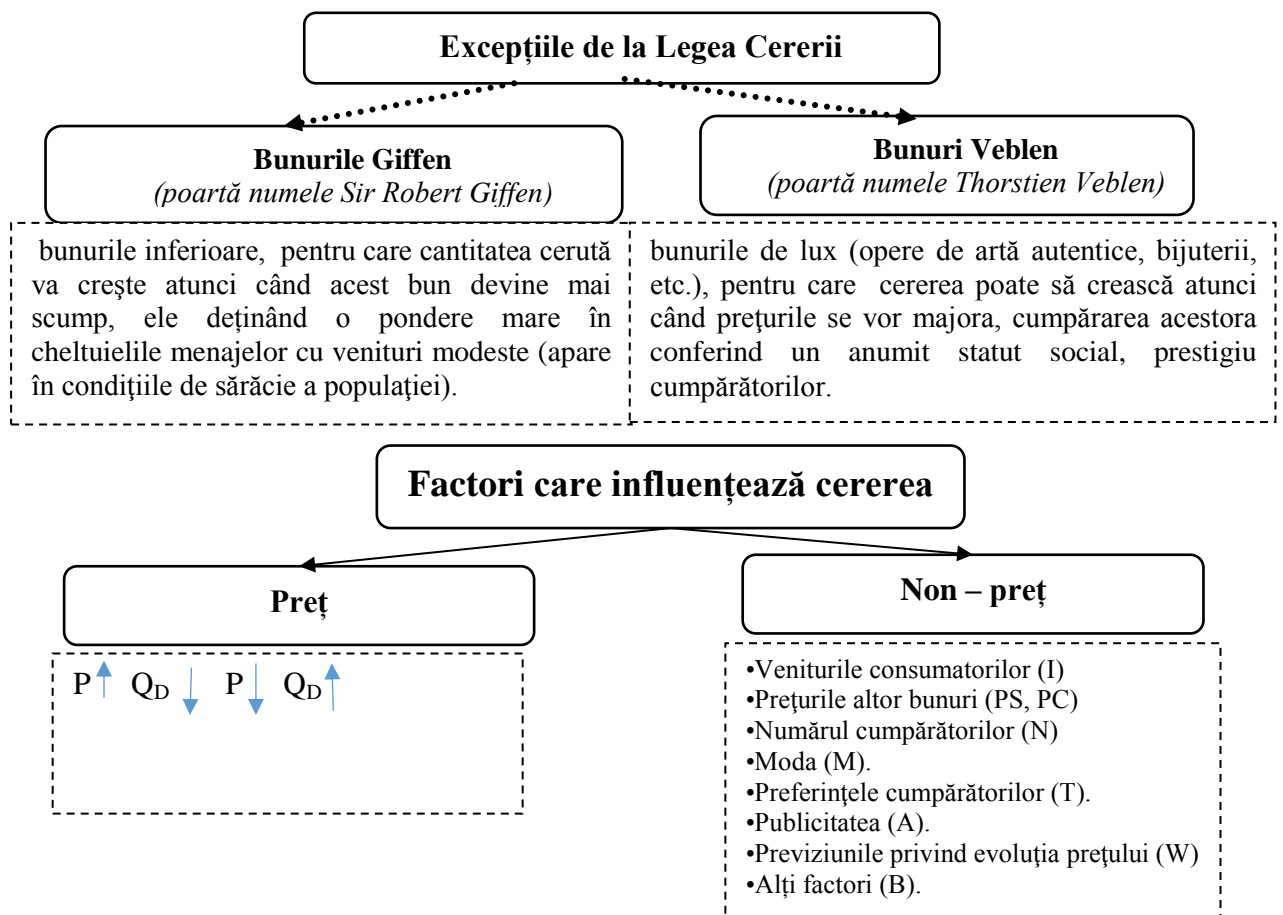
Excepțiile de la Legea Cererii

Bunurile Giffen
(poartă numele Sir Robert Giffen)

bunurile inferioare, pentru care cantitatea cerută va creşte atunci când acest bun devine mai scump, ele deținând o pondere mare în cheltuielile menajelor cu venituri modeste (apare în condiţiile de sărăcie a populaţiei).

Bunuri Veblen
(poartă numele Thorstien Veblen)

bunurile de lux (opere de artă autentice, bijuterii, etc.), pentru care cererea poate să crească atunci când preţurile se vor majora, cumpărarea acestora conferind un anumit statut social, prestigiu cumpărătorilor.

Factori care influențează cererea

Preț

P $\uparrow$ $Q_D$ $\downarrow$ P $\downarrow$ $Q_D$ $\uparrow$

Non – preț

•Veniturile consumatorilor (I)
•Preţurile altor bunuri (PS, PC)
•Numărul cumpărătorilor (N)
•Moda (M).
•Preferinţele cumpărătorilor (T).
•Publicitatea (A).
•Previziunile privind evoluţia preţului (W)
•Alți factori (B).